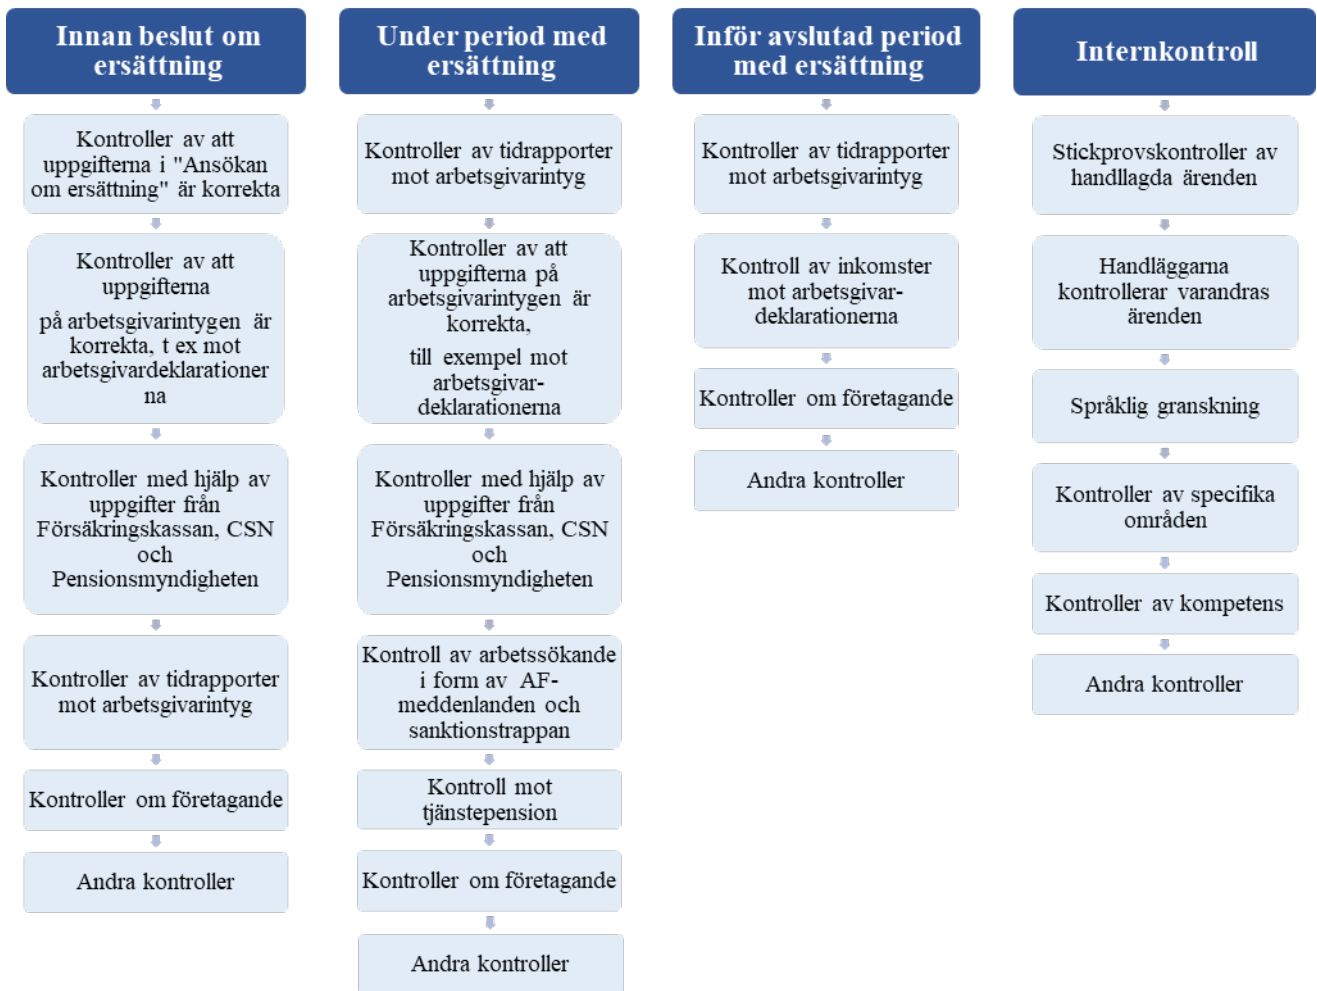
Innan beslut om ersättning

Kontroller av att uppgifterna i "Ansökan om ersättning" är korrekta

Kontroller av att uppgifterna

på arbetsgivarintygen är korrekta, t ex mot arbetsgivardeklarationerna

Kontroller med hjälp av uppgifter från Försäkringskassan, CSN och Pensionsmyndigheten

Kontroller av tidrapporter mot arbetsgivarintyg

Kontroller om företagande

Andra kontroller

Under period med ersättning

Kontroller av tidrapporter mot arbetsgivarintyg

Kontroller av att uppgifterna på arbetsgivarintygen är korrekta,

till exempel mot arbetsgivardeklarationerna

Kontroller med hjälp av uppgifter från Försäkringskassan, CSN och Pensionsmyndigheten

Kontroll av arbetssökande i form av AF-meddenlanden och sanktionstrappan

Kontroll mot tjänstepension

Kontroller om företagande

Andra kontroller

Inför avslutad period med ersättning

Kontroller av tidrapporter mot arbetsgivarintyg

Kontroll av inkomster mot arbetsgivardeklarationerna

Kontroller om företagande

Andra kontroller

Internkontroll

Stickprovskontroller av handllagda ärenden

Handläggarna kontrollerar varandras ärenden

Språklig granskning

Kontroller av specifika områden

Kontroller av kompetens

Andra kontroller